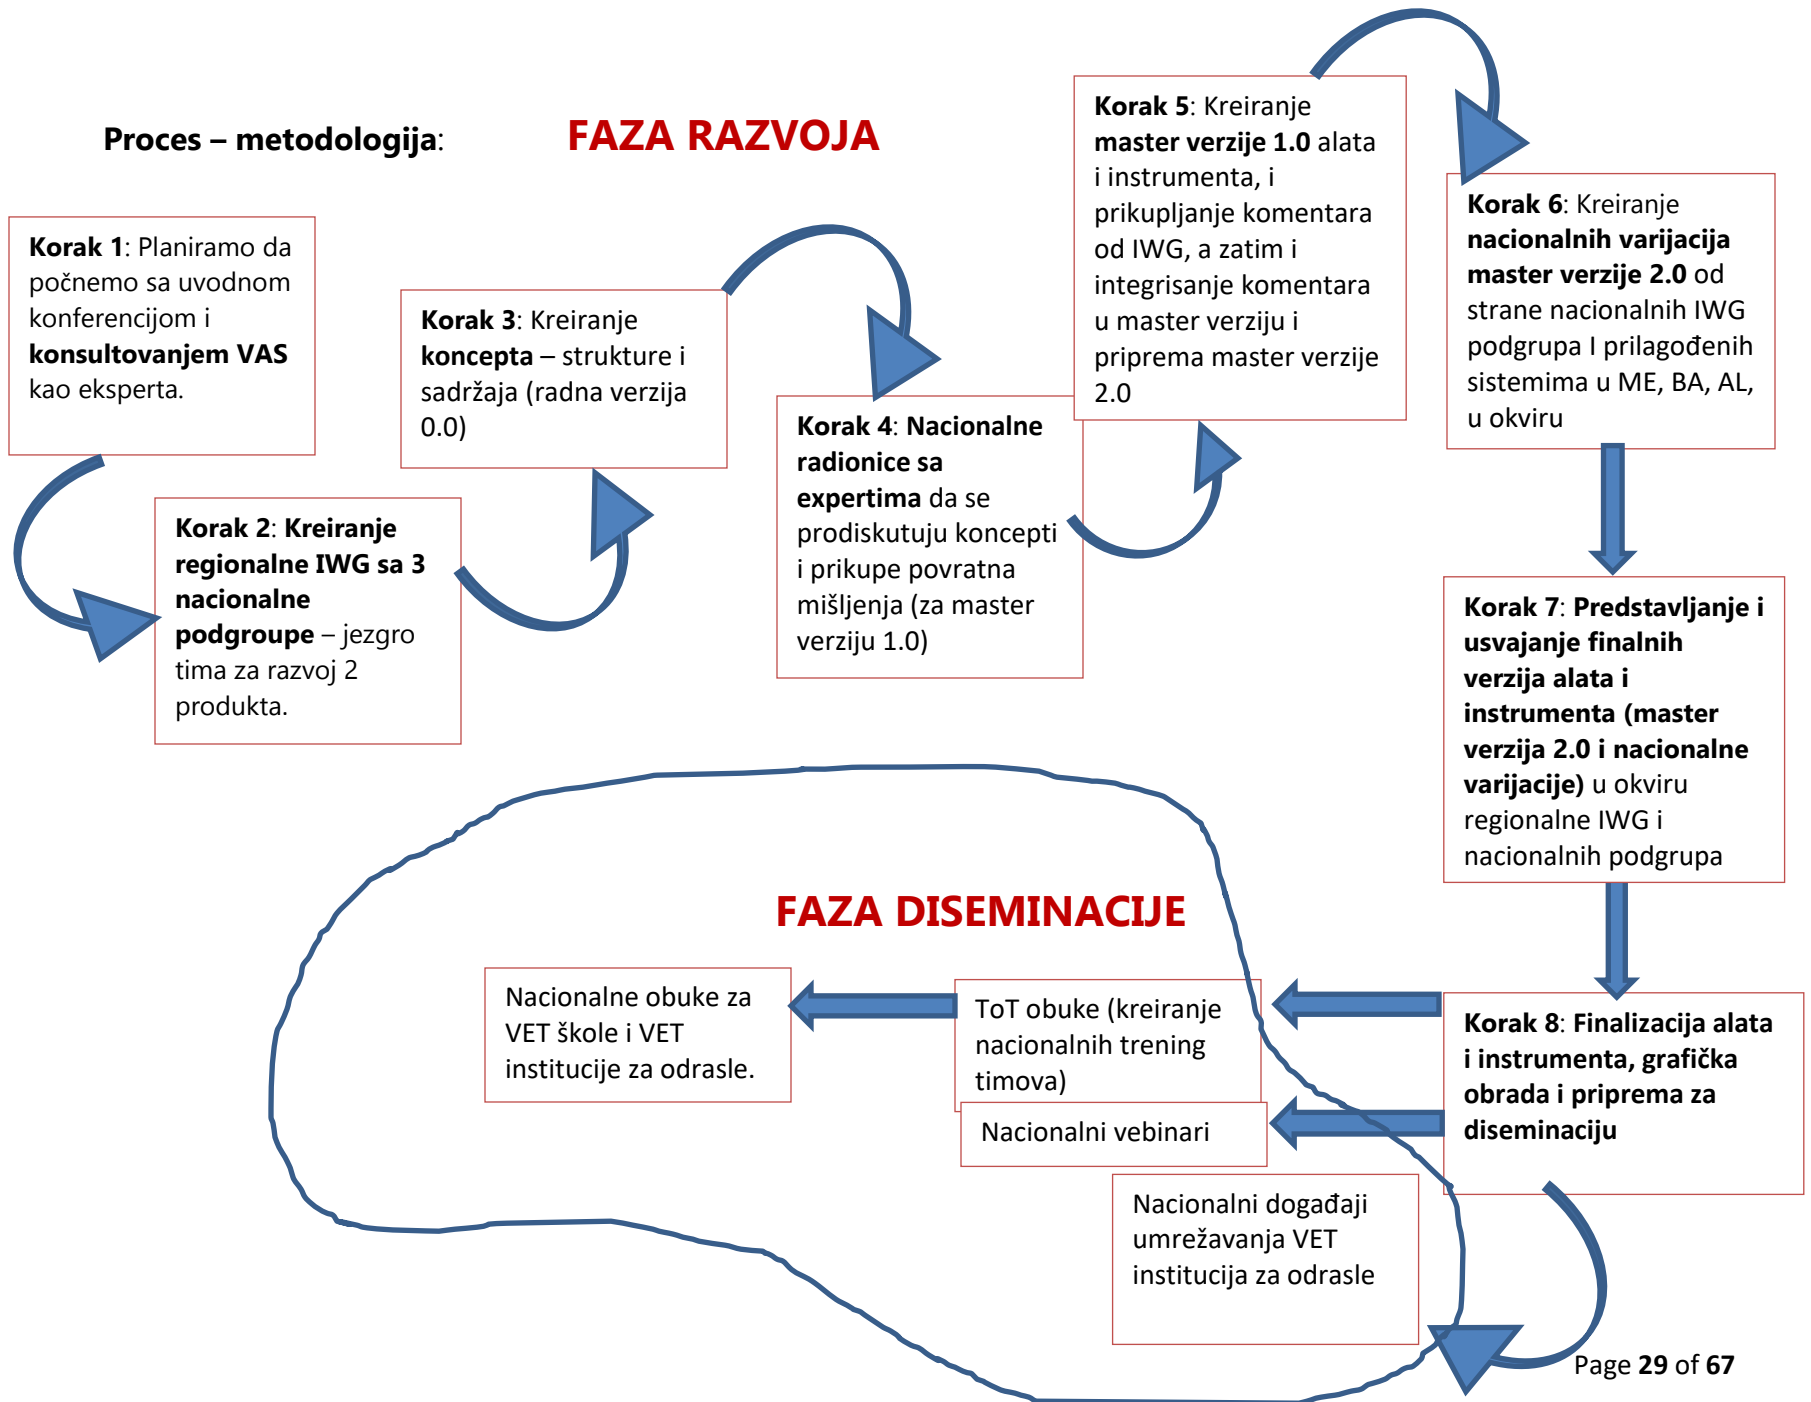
**Proces – metodologija**:

FAZA RAZVOJA

**Korak 1**: Planiramo da počnemo sa uvodnom konferencijom i **konsultovanjem VAS** kao eksperta.

**Korak 2**: **Kreiranje regionalne IWG sa 3 nacionalne podgroupe** – jezgro tima za razvoj 2 produkta.

**Korak 3**: Kreiranje **koncepta** – strukture i sadržaja (radna verzija 0.0)

**Korak 4**: **Nacionalne radionice sa expertima** da se prodiskutuju koncepti i prikupe povratna mišljenja (za master verziju 1.0)

**Korak 5**: Kreiranje **master verzije 1.0** alata i instrumenta, i prikupljanje komentara od IWG, a zatim i integrisanje komentara u master verziju i priprema master verzije 2.0

**Korak 6**: Kreiranje **nacionalnih varijacija master verzije 2.0** od strane nacionalnih IWG podgrupa I prilagođenih sistemima u ME, BA, AL, u okviru

**Korak 7**: **Predstavljanje i usvajanje finalnih verzija alata i instrumenta (master verzija 2.0 i nacionalne varijacije)** u okviru regionalne IWG i nacionalnih podgrupa

FAZA DISEMINACIJE

**Korak 8**: **Finalizacija alata i instrumenta, grafička obrada i priprema za diseminaciju**

ToT obuke (kreiranje nacionalnih trening timova)

Nacionalne obuke za VET škole i VET institucije za odrasle.

Nacionalni vebinari

Nacionalni događaji umrežavanja VET institucija za odrasle

Page **29** of **67**